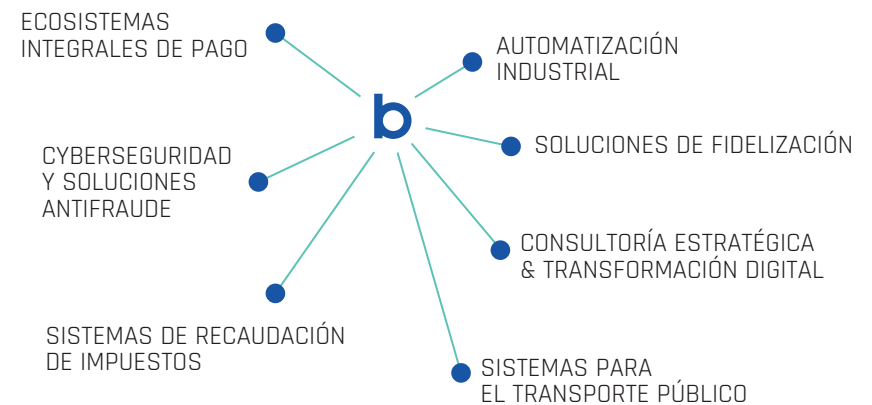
ECOSISTEMAS INTEGRALES DE PAGO

AUTOMATIZACIÓN INDUSTRIAL

b

SOLUCIONES DE FIDELIZACIÓN

CYBERSEGURIDAD Y SOLUCIONES ANTIFRAUDE

CONSULTORÍA ESTRATÉGICA & TRANSFORMACIÓN DIGITAL

SISTEMAS DE RECAUDACIÓN DE IMPUESTOS

SISTEMAS PARA EL TRANSPORTE PÚBLICO